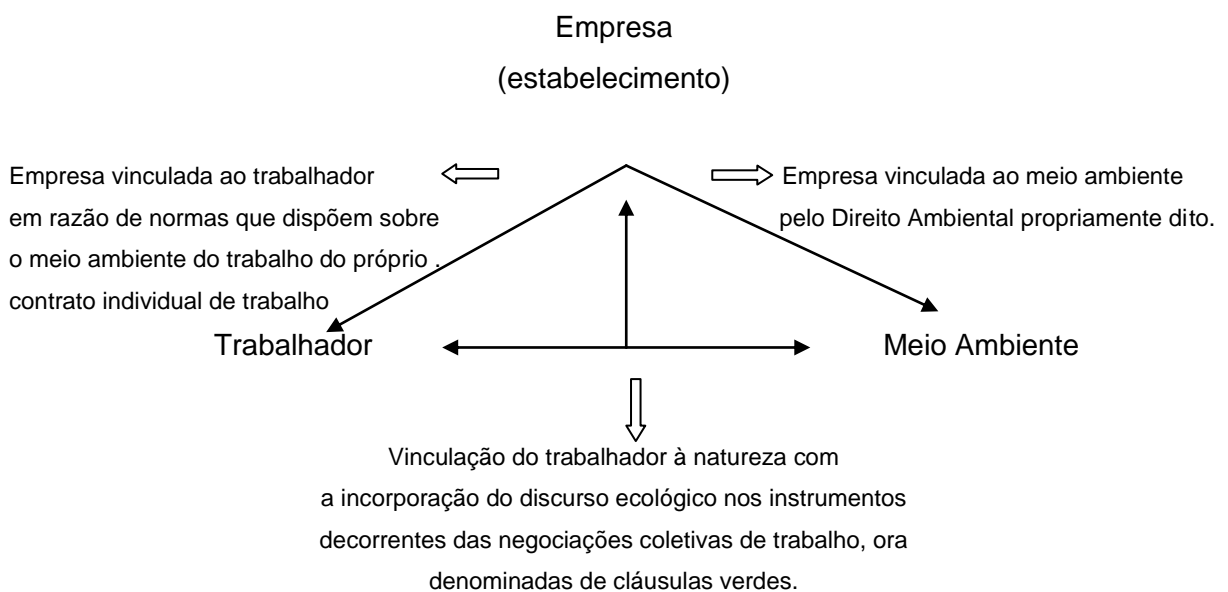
Empresa
(estabelecimento)

Empresa vinculada ao trabalhador em razão de normas que dispõem sobre o meio ambiente do trabalho do próprio . contrato individual de trabalho

Empresa vinculada ao meio ambiente pelo Direito Ambiental propriamente dito.

Trabalhador

Meio Ambiente

Vinculação do trabalhador à natureza com a incorporação do discurso ecológico nos instrumentos decorrentes das negociações coletivas de trabalho, ora denominadas de cláusulas verdes.